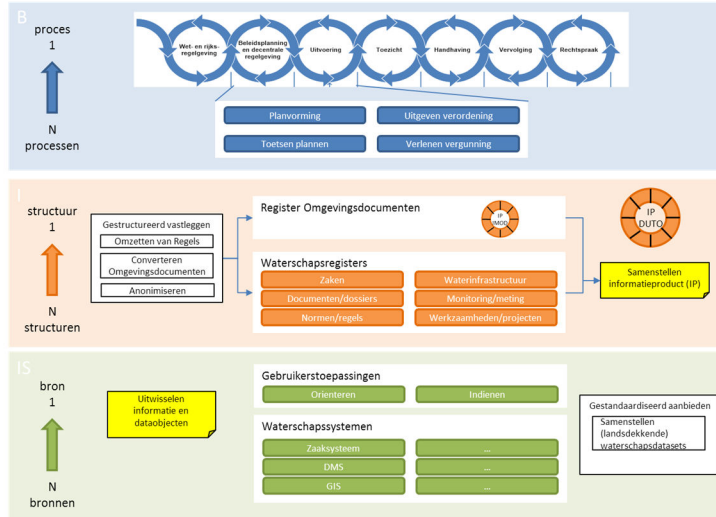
B

proces
1
N
processen

Wet- en rijksregelgeving
Beleidsplanning en decentrale regelgeving
Uitvoering
Toezicht
Handhaving
Vervolging
Rechtspraak

Planvorming
Uitgeven verordening
Toetsen plannen
Verlenen vergunning

I

structuur
1
N
structuren

Gestructureerd vastleggen
Omzetten van Regels
Converteren Omgevingsdocumenten
Anonimiseren

Register Omgevingsdocumenten
IP IMOD

Waterschapsregisters
Zaken
Waterinfrastructuur
Documenten/dossiers
Monitoring/meting
Normen/regels
Werkzaamheden/projecten

IP DUTO

Samenstellen informatieproduct (IP)

IS

bron
1
N
bronnen

Uitwisselen informatie en dataobjecten

Gebruikerstoepassingen
Orienteren
Indienen

Waterschapssystemen
Zaaksysteem
...
DMS
...
GIS
...

Gestandaardiseerd aanbieden
Samenstellen (landsdekkende) waterschapsdatasets